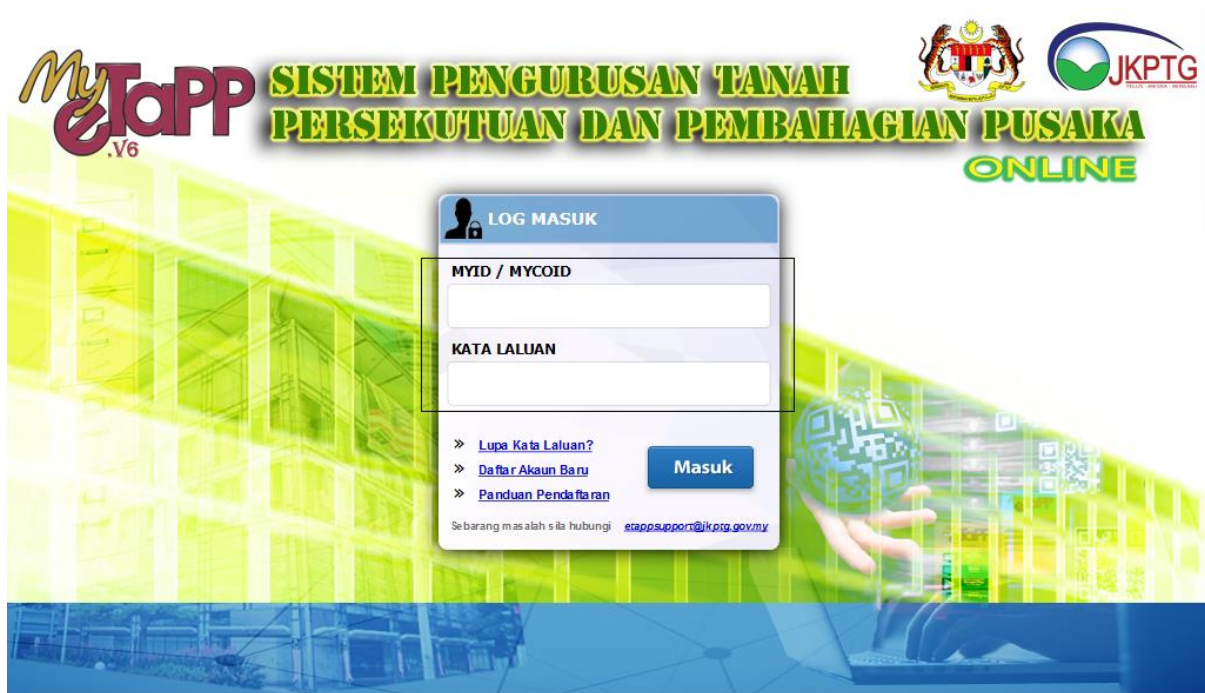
MyeTaPP .V6

SISTEM PENGURUSAN TANAH PERSEKUTUAN DAN PEMBAHAGIAN PUSAKA

ONLINE

JKPTG

LOG MASUK

MYID / MYCOID

KATA LALUAN

» Lupa Kata Laluan?
» Daftar Akaun Baru
» Panduan Pendaftaran

Masuk

Sebarang masalah sila hubungi etappsupport@jkptg.gov.my